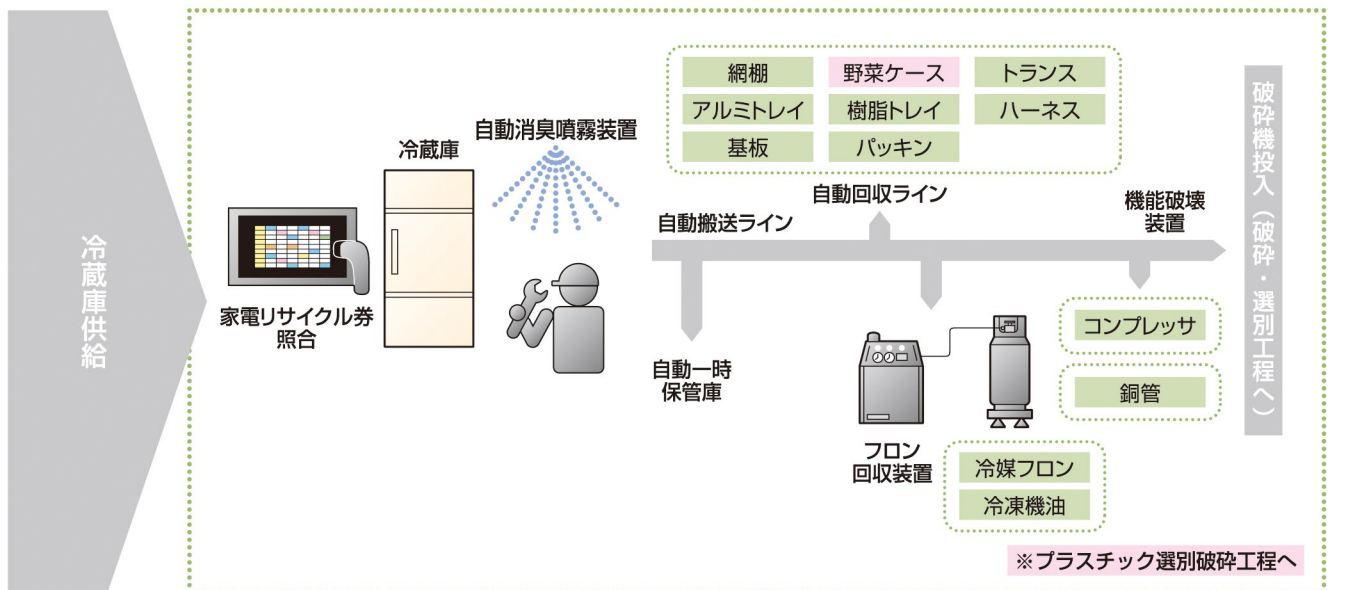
冷蔵庫供給

家電リサイクル券照合

冷蔵庫

自動消臭噴霧装置

| 網棚 | 野菜ケース | トランス |
|---|---|---|
| アルミトレイ | 樹脂トレイ | ハーネス |
| 基板 | パッキン | |

自動回収ライン

自動搬送ライン

機能破壊装置

自動一時保管庫

フロン回収装置

冷媒フロン

冷凍機油

コンプレッサ

銅管

破砕機投入（破砕・選別工程へ）

※プラスチック選別破砕工程へ